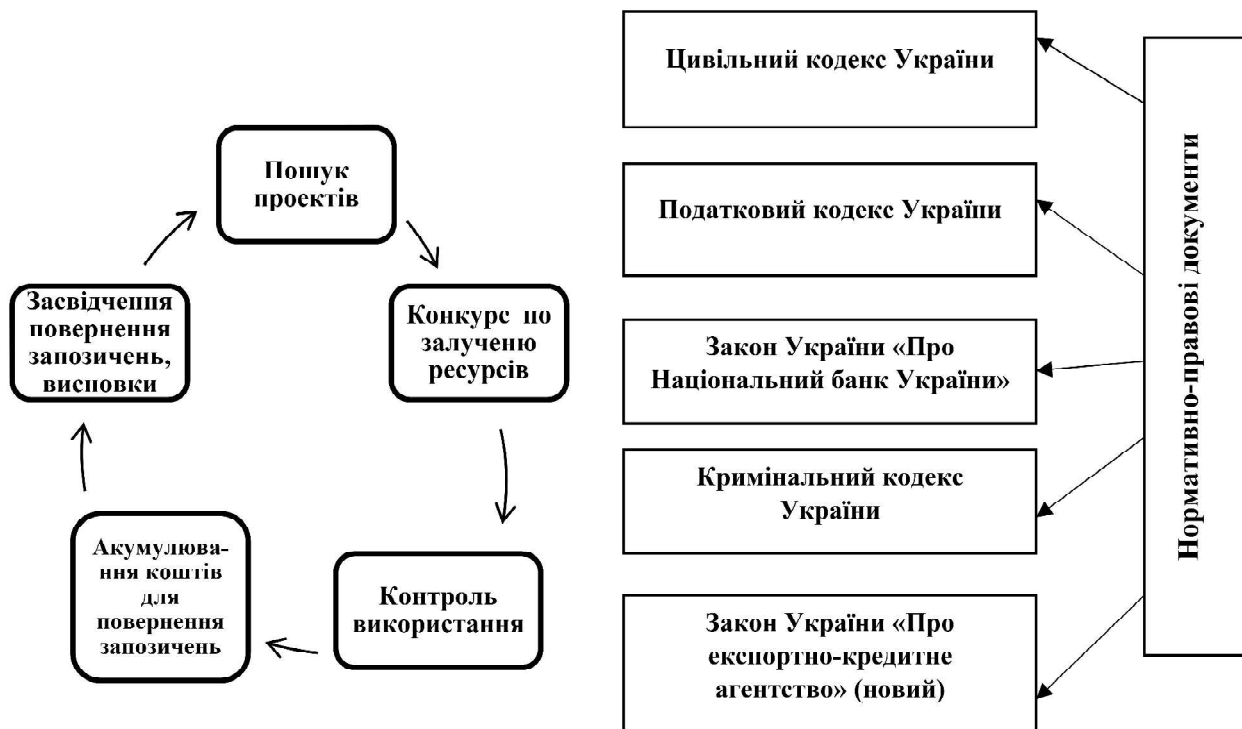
Пошук проектів

Конкурс по залученю ресурсів

Контроль використання

Акумулювання коштів для повернення запозичень

Засвідчення повернення запозичень, висновки

Цивільний кодекс України

Податковий кодекс України

Закон України «Про Національний банк України»

Кримінальний кодекс України

Закон України «Про експортно-кредитне агентство» (новий)

Нормативно-правові документи